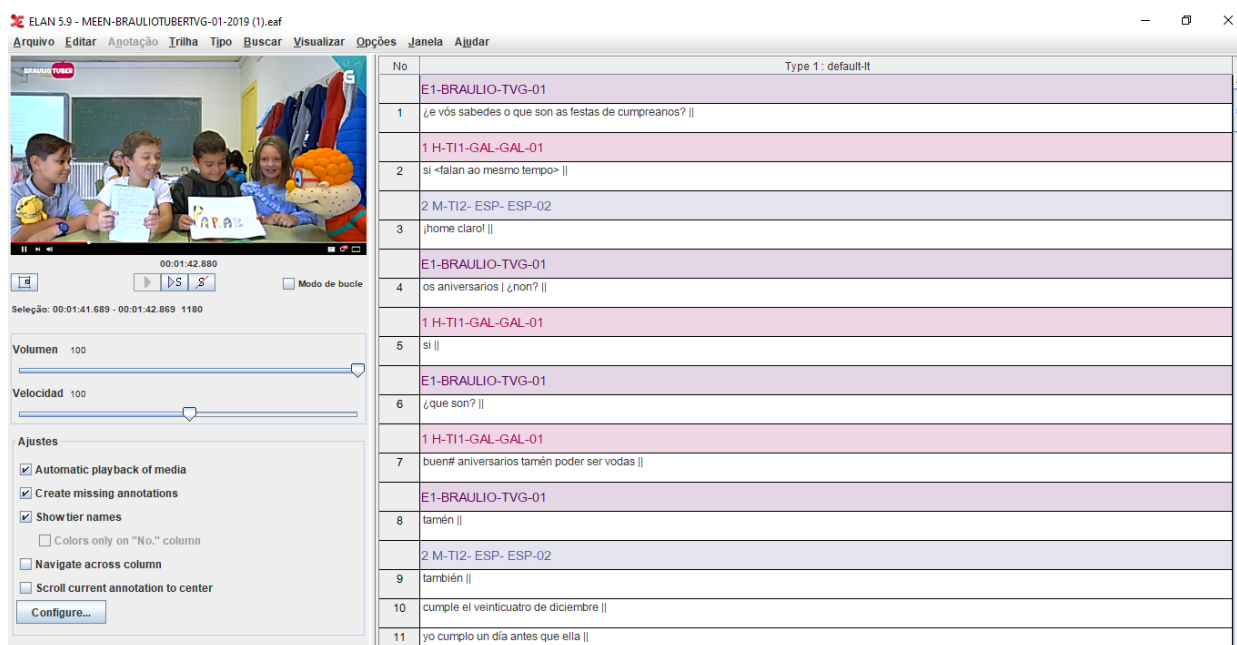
ELAN 5.9 - MEEN-BRAULIOTUBERTVG-01-2019 (1).eaf

Arquivo Editar Anotação Trilha Tipo Buscar Visualizar Opções Janela Ajudar

BRAULIO TUBER

G

PARAB

00:01:42.880

Modo de bucle

Seleção: 00:01:41.689 - 00:01:42.869 1180

Volumen 100

Velocidad 100

Ajustes

Automatic playback of media

Create missing annotations

Show tier names

Colors only on "No." column

Navigate across column

Scroll current annotation to center

Configure...

| No | Type 1 : default-lt |
|---|---|
| | E1-BRAULIO-TVG-01 |
| 1 | ¿e vós sabedes o que son as festas de cumpreanos? \|\| |
| | 1 H-TI1-GAL-GAL-01 |
| 2 | si <falan ao mesmo tempo> \|\| |
| | 2 M-TI2- ESP- ESP-02 |
| 3 | ¡home claro! \|\| |
| | E1-BRAULIO-TVG-01 |
| 4 | os aniversarios \| ¿non? \|\| |
| | 1 H-TI1-GAL-GAL-01 |
| 5 | si \|\| |
| | E1-BRAULIO-TVG-01 |
| 6 | ¿que son? \|\| |
| | 1 H-TI1-GAL-GAL-01 |
| 7 | buen# aniversarios tamén poder ser vodas \|\| |
| | E1-BRAULIO-TVG-01 |
| 8 | tamén \|\| |
| | 2 M-TI2- ESP- ESP-02 |
| 9 | también \|\| |
| 10 | cumple el veinticuatro de diciembre \|\| |
| 11 | yo cumplo un día antes que ella \|\| |